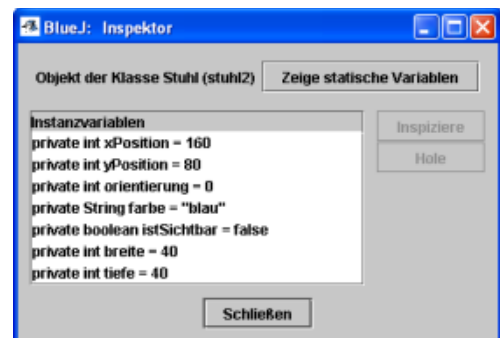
BlueJ: Inspektor

Objekt der Klasse Stuhl (stuhl2)

Zeige statische Variablen

Instanzvariablen
private int xPosition = 160
private int yPosition = 80
private int orientierung = 0
private String farbe = "blau"
private boolean istSichtbar = false
private int breite = 40
private int tiefe = 40

Inspiziere

Hole

Schließen